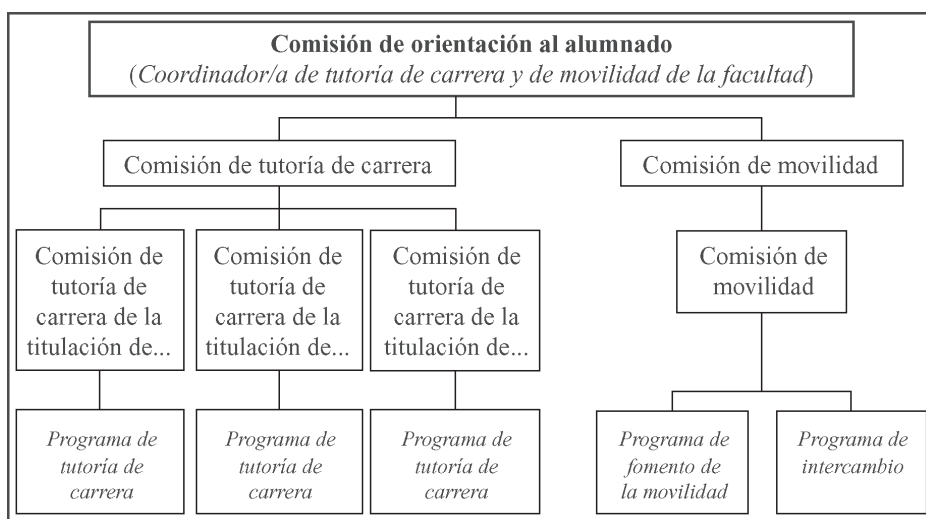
**Comisión de orientación al alumnado**
(*Coordinador/a de tutoría de carrera y de movilidad de la facultad*)

Comisión de tutoría de carrera

Comisión de movilidad

Comisión de tutoría de carrera de la titulación de...

Comisión de tutoría de carrera de la titulación de...

Comisión de tutoría de carrera de la titulación de...

Comisión de movilidad

*Programa de tutoría de carrera*

*Programa de tutoría de carrera*

*Programa de tutoría de carrera*

*Programa de fomento de la movilidad*

*Programa de intercambio*